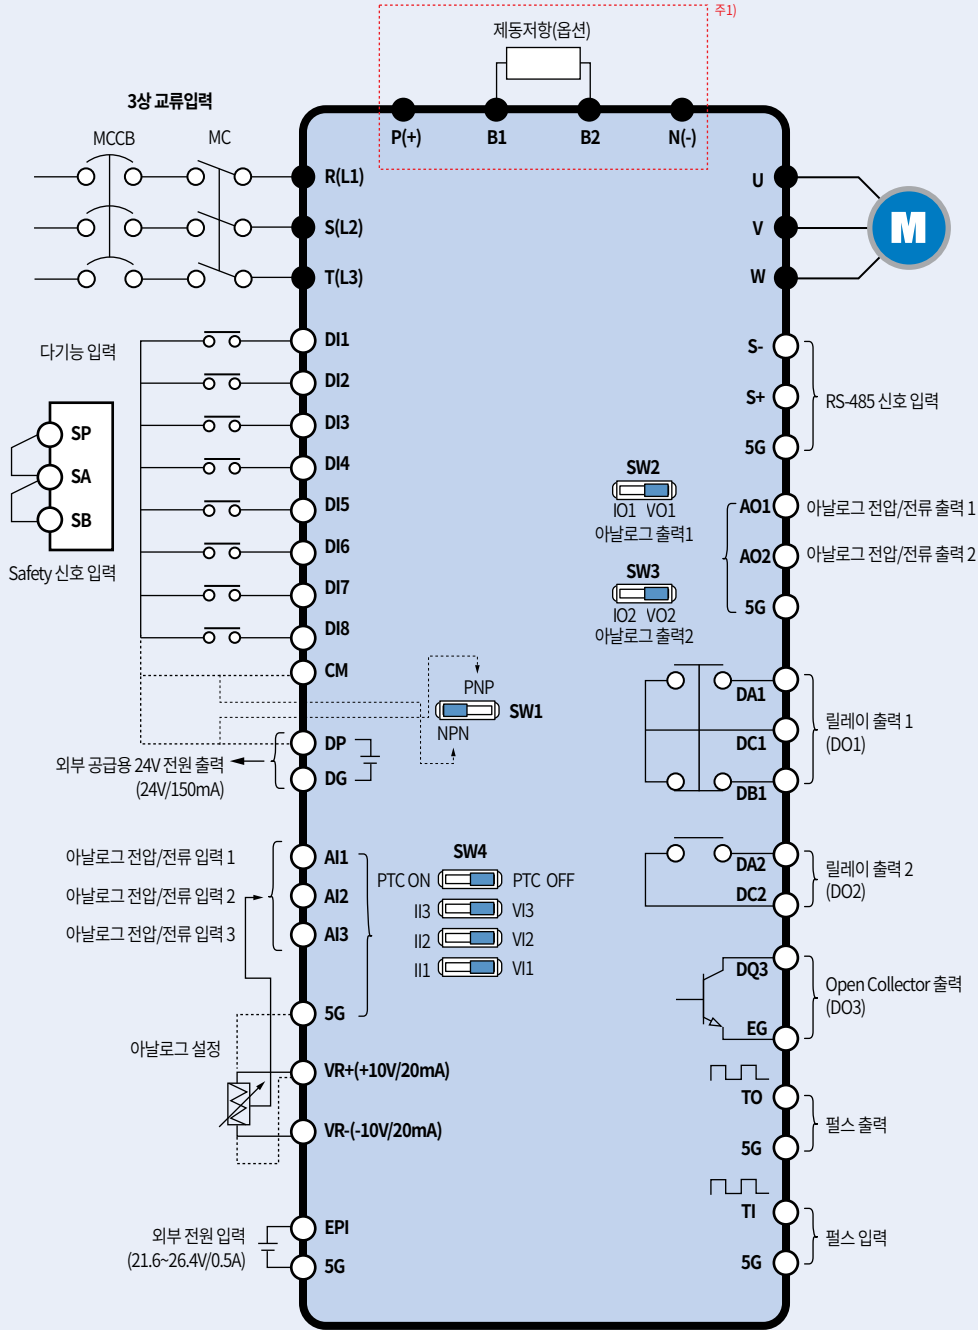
주1)
제동저항(옵션)
3상 교류입력
MCCB
MC
P(+)
B1
B2
N(-)
R(L1)
S(L2)
T(L3)
U
V
W
M
다기능 입력
DI1
DI2
DI3
DI4
DI5
DI6
DI7
DI8
CM
SP
SA
SB
Safety 신호 입력
S-
S+
5G
RS-485 신호 입력
SW2
IO1 VO1
아날로그 출력1
SW3
IO2 VO2
아날로그 출력2
AO1
아날로그 전압/전류 출력 1
AO2
아날로그 전압/전류 출력 2
5G
PNP
SW1
NPN
DP
DG
외부 공급용 24V 전원 출력
(24V/150mA)
DA1
DC1
DB1
릴레이 출력 1
(DO1)
아날로그 전압/전류 입력 1
아날로그 전압/전류 입력 2
아날로그 전압/전류 입력 3
AI1
AI2
AI3
SW4
PTC ON
PTC OFF
II3
VI3
II2
VI2
II1
VI1
DA2
DC2
릴레이 출력 2
(DO2)
DQ3
EG
Open Collector 출력
(DO3)
5G
아날로그 설정
VR+(+10V/20mA)
VR-(-10V/20mA)
TO
5G
펄스 출력
TI
5G
펄스 입력
외부 전원 입력
(21.6~26.4V/0.5A)
EPI
5G